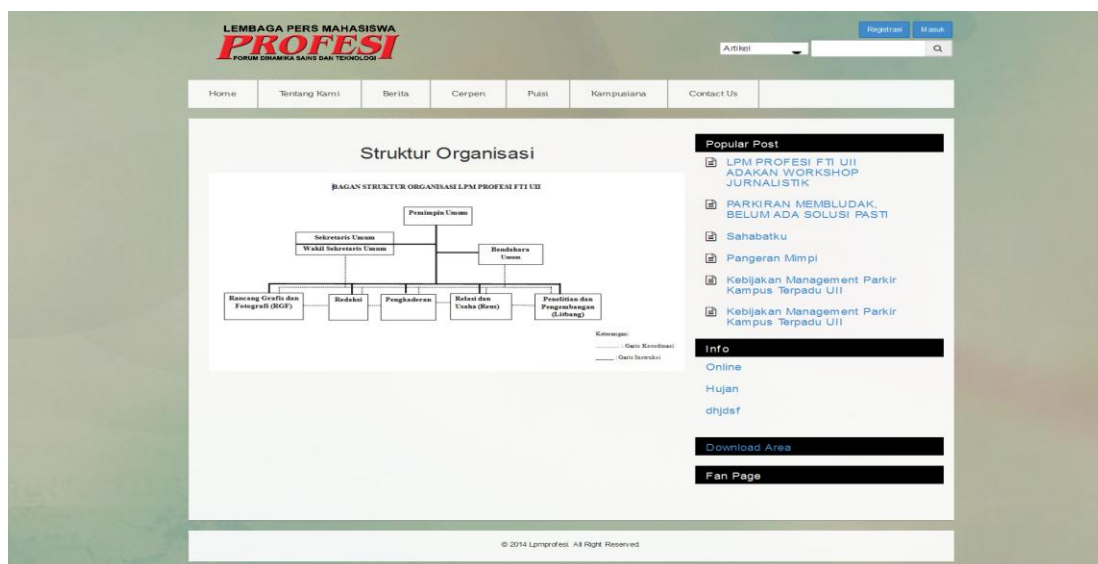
LEMBAGA PERS MAHASISWA
PROFESI
FORUM DINAMIKA SAINS DAN TEKNOLOGI

Registrasi Masuk

Artikel

Home | Tentang Kami | Berita | Cerpen | Puisi | Kampusiana | Contact Us

Struktur Organisasi

BAGAN STRUKTUR ORGANISASI LPM PROFESI FTI UII

Pemimpin Umum

Sekretaris Umum
Wakil Sekretaris Umum

Bendahara Umum

Rancang Grafis dan Fotografi (RGF)

Redaksi

Pengkaderan

Relasi dan Usaha (Reus)

Penelitian dan Pengembangan (Litbang)

Keterangan:
: Garis Koordinasi
: Garis Instruksi

Popular Post

LPM PROFESI FTI UII ADAKAN WORKSHOP JURNALISTIK

PARKIRAN MEMBLUDAK, BELUM ADA SOLUSI PASTI

Sahabatku

Pangeran Mimpi

Kebijakan Management Parkir Kampus Terpadu UII

Kebijakan Management Parkir Kampus Terpadu UII

Info

Online

Hujan

dhjdsf

Download Area

Fan Page

© 2014 Lpmprofesi. All Right Reserved.